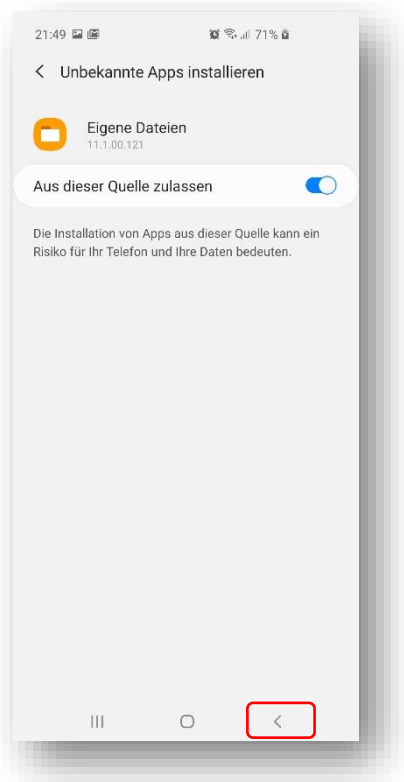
21:49 71%

< Unbekannte Apps installieren

Eigene Dateien
11.1.00.121

Aus dieser Quelle zulassen

Die Installation von Apps aus dieser Quelle kann ein Risiko für Ihr Telefon und Ihre Daten bedeuten.

III O <